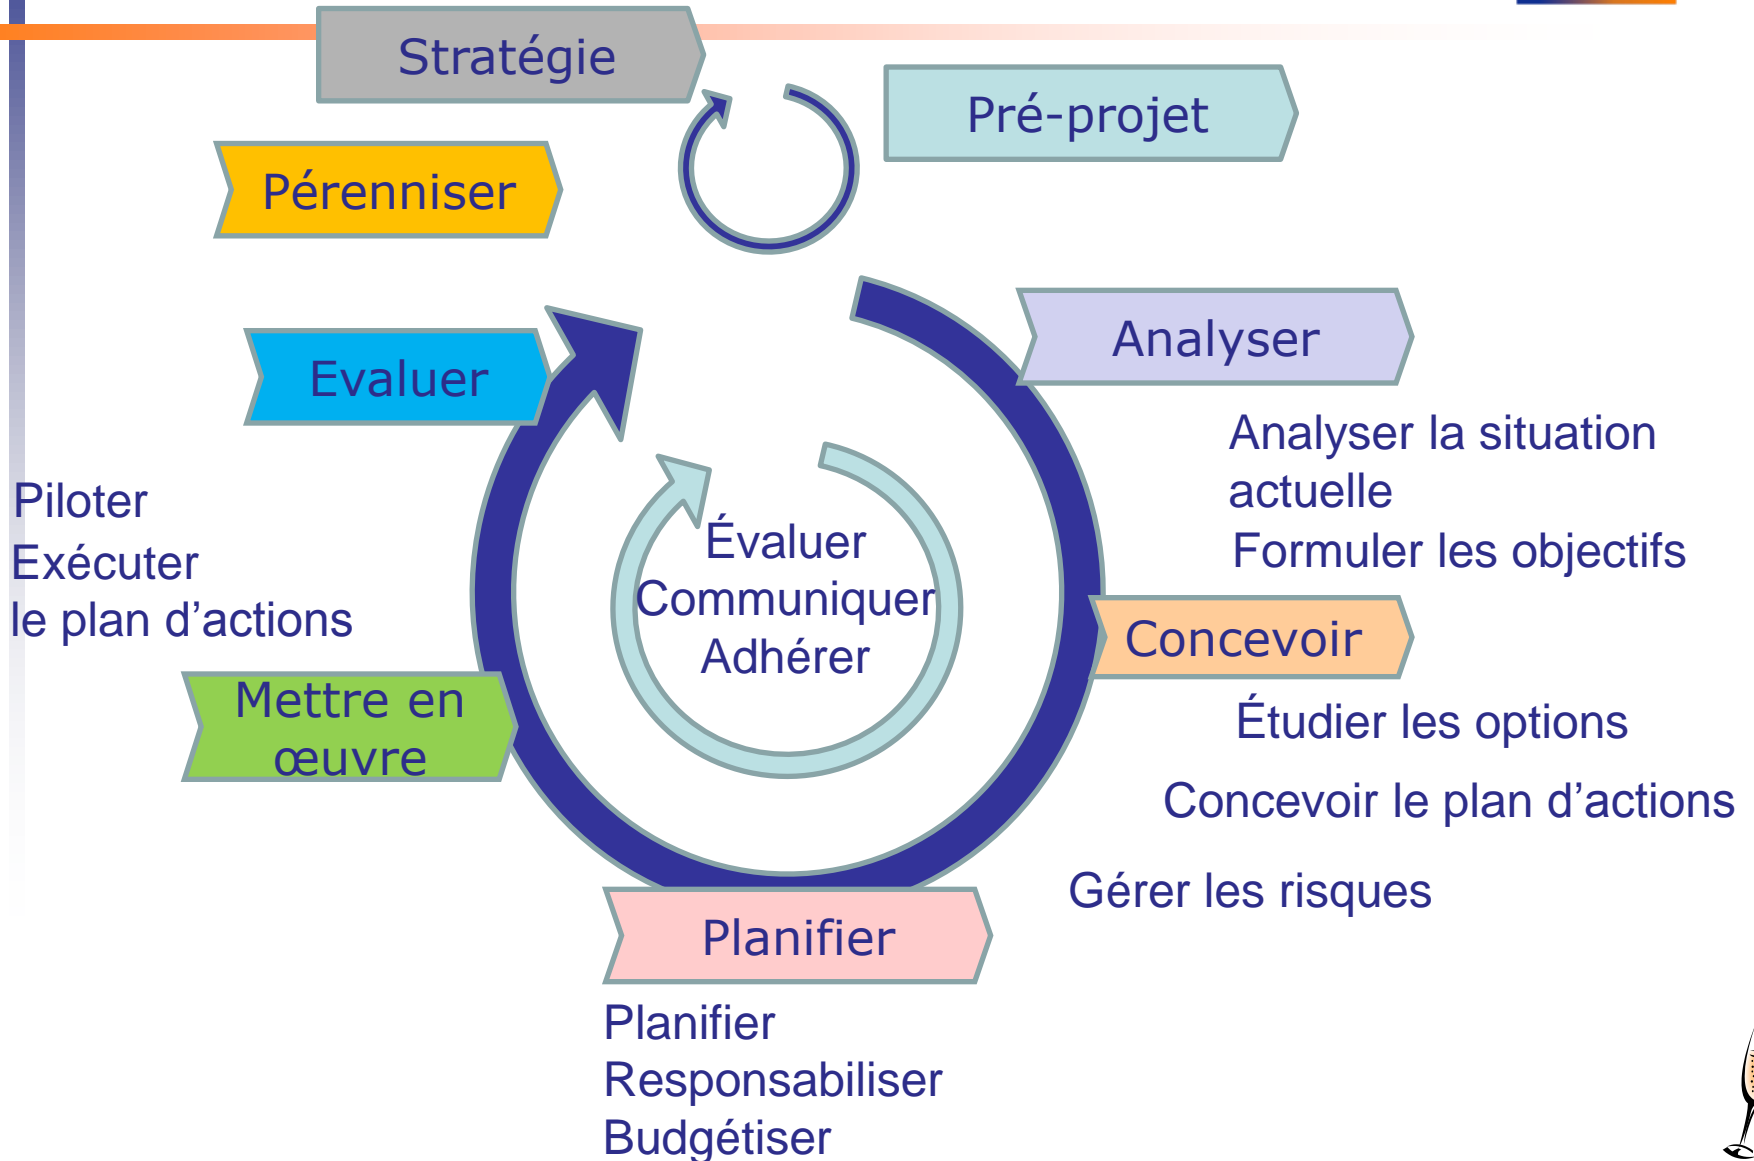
Stratégie

Pré-projet

Pérenniser

Analyser

Analyser la situation actuelle
Formuler les objectifs

Evaluer

Piloter
Exécuter
le plan d’actions

Évaluer
Communiquer
Adhérer

Concevoir

Étudier les options

Concevoir le plan d’actions

Mettre en œuvre

Gérer les risques

Planifier

Planifier
Responsabiliser
Budgétiser